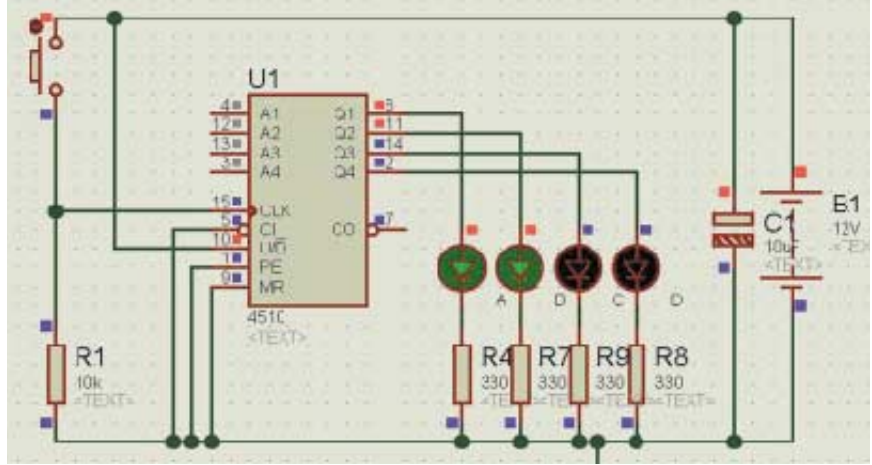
U1

4 A1
12 A2
13 A3
3 A4
Q1 6
Q2 11
Q3 14
Q4 2

15 CLK
5 CI
10 UD
1 PE
9 MR
CO 7

4510
<TEXT>

A D C D

C1
10uF
<TEXT>

E1
12V
<TEX

R1
10k
<TEXT>

R4
330
<TEXT>
R7
330
<TEXT>
R9
330
<TEXT>
R8
330
<TEXT>